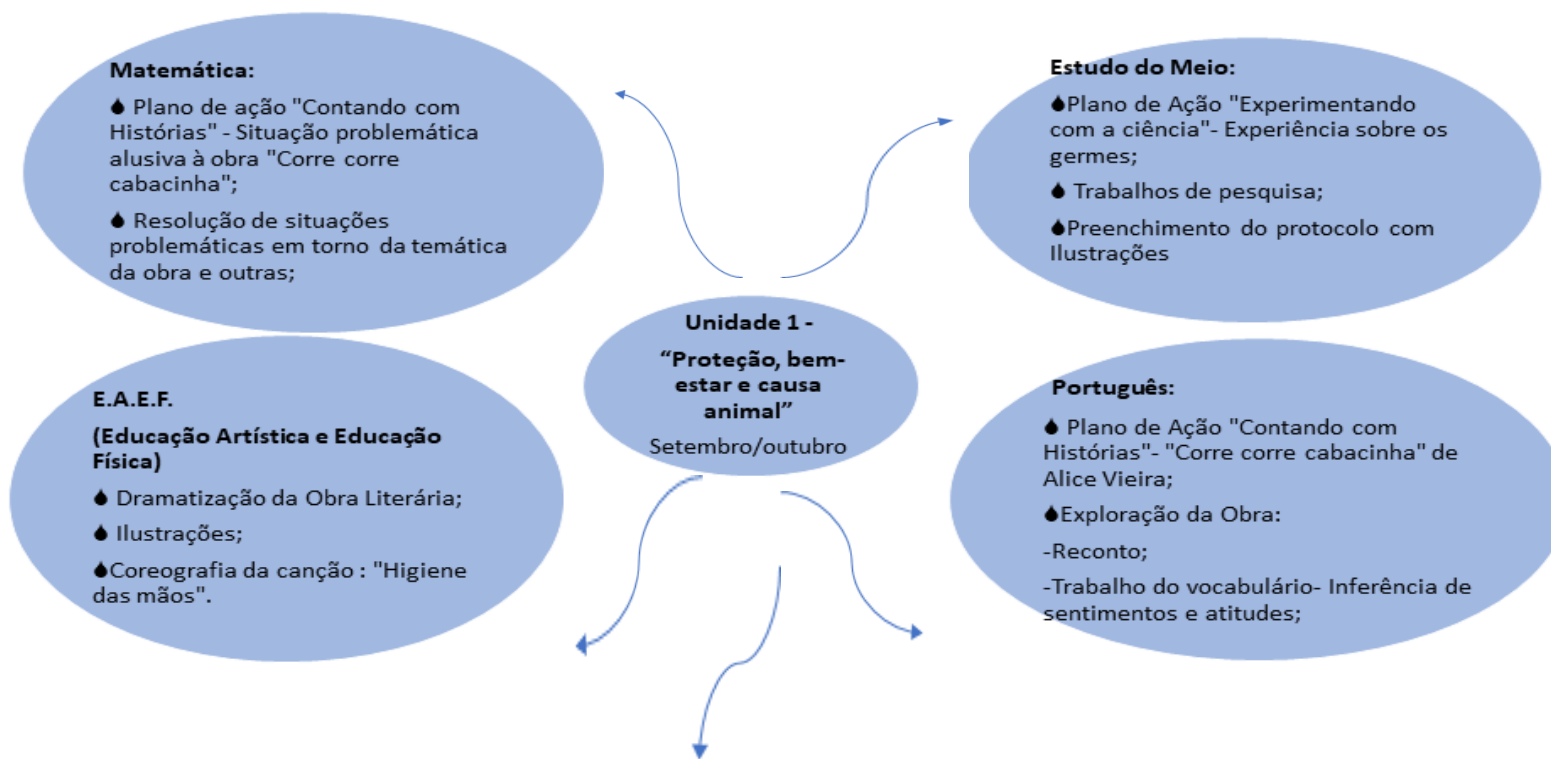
Matemática:

♦ Plano de ação "Contando com Histórias" - Situação problemática alusiva à obra "Corre corre cabacinha";

♦ Resolução de situações problemáticas em torno da temática da obra e outras;

Estudo do Meio:

♦Plano de Ação "Experimentando com a ciência"- Experiência sobre os germes;

♦ Trabalhos de pesquisa;

♦Preenchimento do protocolo com Ilustrações

Unidade 1 -

"Proteção, bem-estar e causa animal"

Setembro/outubro

E.A.E.F.

(Educação Artística e Educação Física)

♦ Dramatização da Obra Literária;

♦ Ilustrações;

♦Coreografia da canção : "Higiene das mãos".

Português:

♦ Plano de Ação "Contando com Histórias"- "Corre corre cabacinha" de Alice Vieira;

♦Exploração da Obra:

-Reconto;

-Trabalho do vocabulário- Inferência de sentimentos e atitudes;